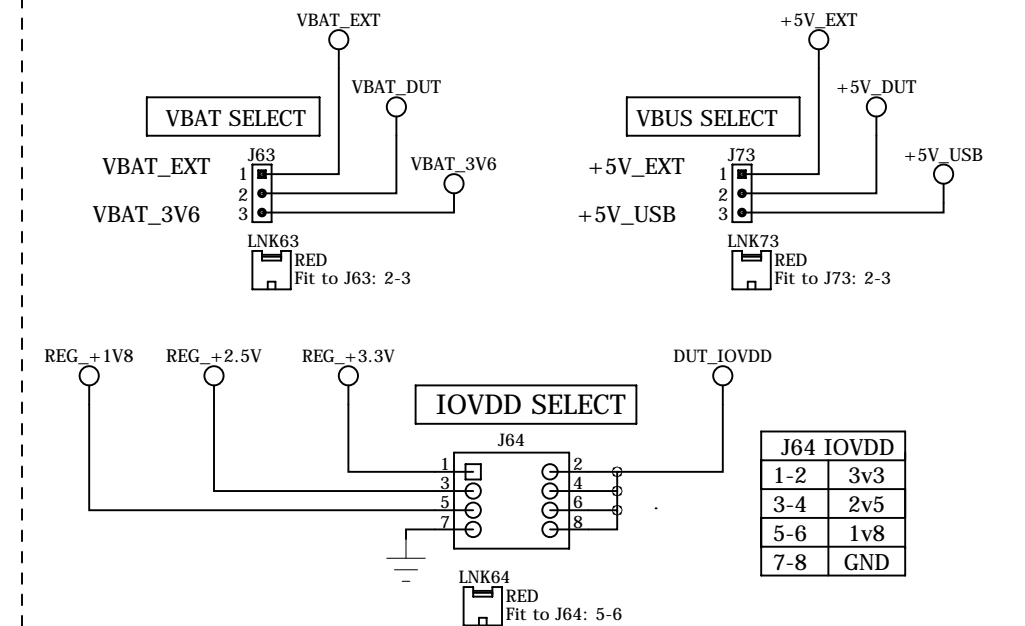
VBAT_EXT

VBAT_DUT

VBAT SELECT

VBAT_EXT

J63

VBAT_3V6

1
2
3

VBAT_3V6

LNK63
RED
Fit to J63: 2-3

+5V_EXT

+5V_DUT

VBUS SELECT

+5V_EXT

J73

+5V_USB

1
2
3

+5V_USB

LNK73
RED
Fit to J73: 2-3

REG_+1V8 REG_+2.5V REG_+3.3V

DUT_IOVDD

IOVDD SELECT

J64

1
3
5
7

2
4
6
8

LNK64
RED
Fit to J64: 5-6

| J64 | IOVDD |
|---|---|
| 1-2 | 3v3 |
| 3-4 | 2v5 |
| 5-6 | 1v8 |
| 7-8 | GND |